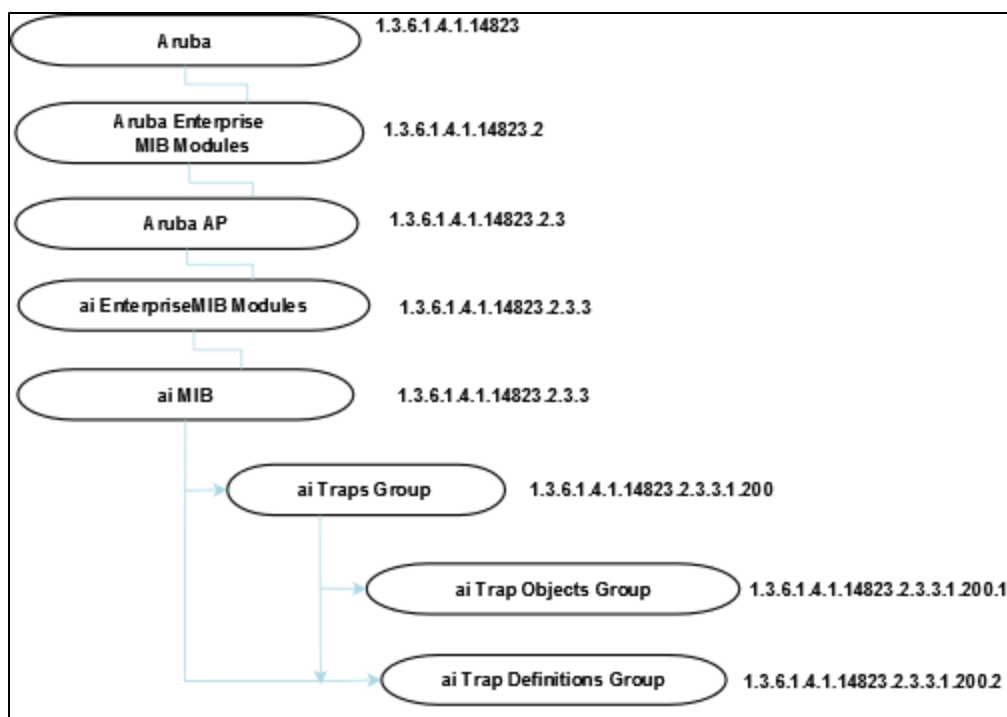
Aruba
1.3.6.1.4.1.14823

Aruba Enterprise MIB Modules
1.3.6.1.4.1.14823.2

Aruba AP
1.3.6.1.4.1.14823.2.3

ai EnterpriseMIB Modules
1.3.6.1.4.1.14823.2.3.3

ai MIB
1.3.6.1.4.1.14823.2.3.3

ai Traps Group
1.3.6.1.4.1.14823.2.3.3.1.200

ai Trap Objects Group
1.3.6.1.4.1.14823.2.3.3.1.200.1

ai Trap Definitions Group
1.3.6.1.4.1.14823.2.3.3.1.200.2